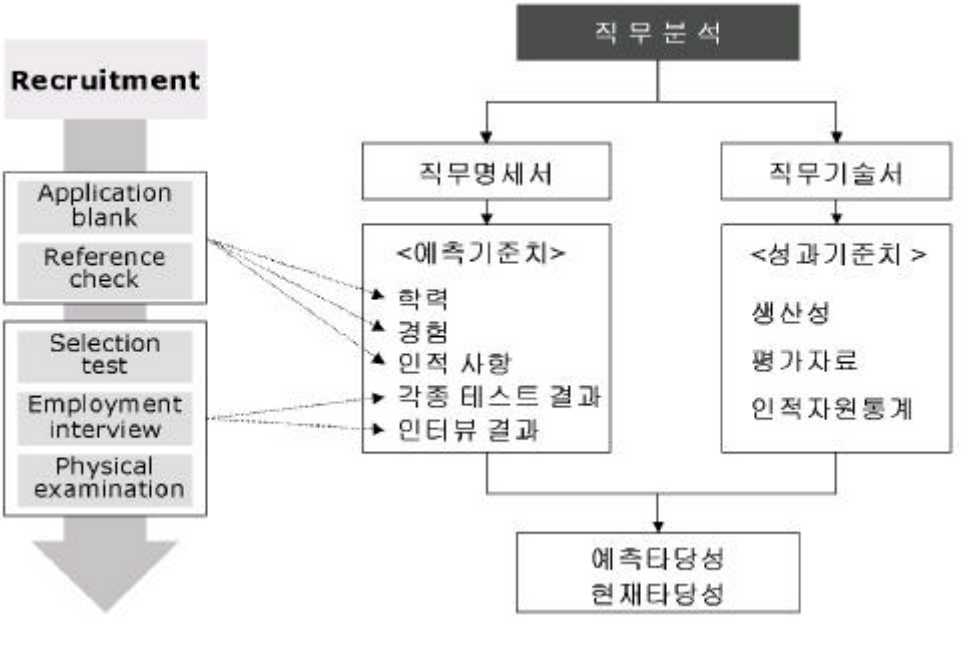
Recruitment

Application blank

Reference check

Selection test

Employment interview

Physical examination

직무분석

직무명세서

직무기술서

<예측기준치>

학력

경험

인적 사항

각종 테스트 결과

인터뷰 결과

<성과기준치 >

생산성

평가자료

인적자원통계

예측타당성
현재타당성